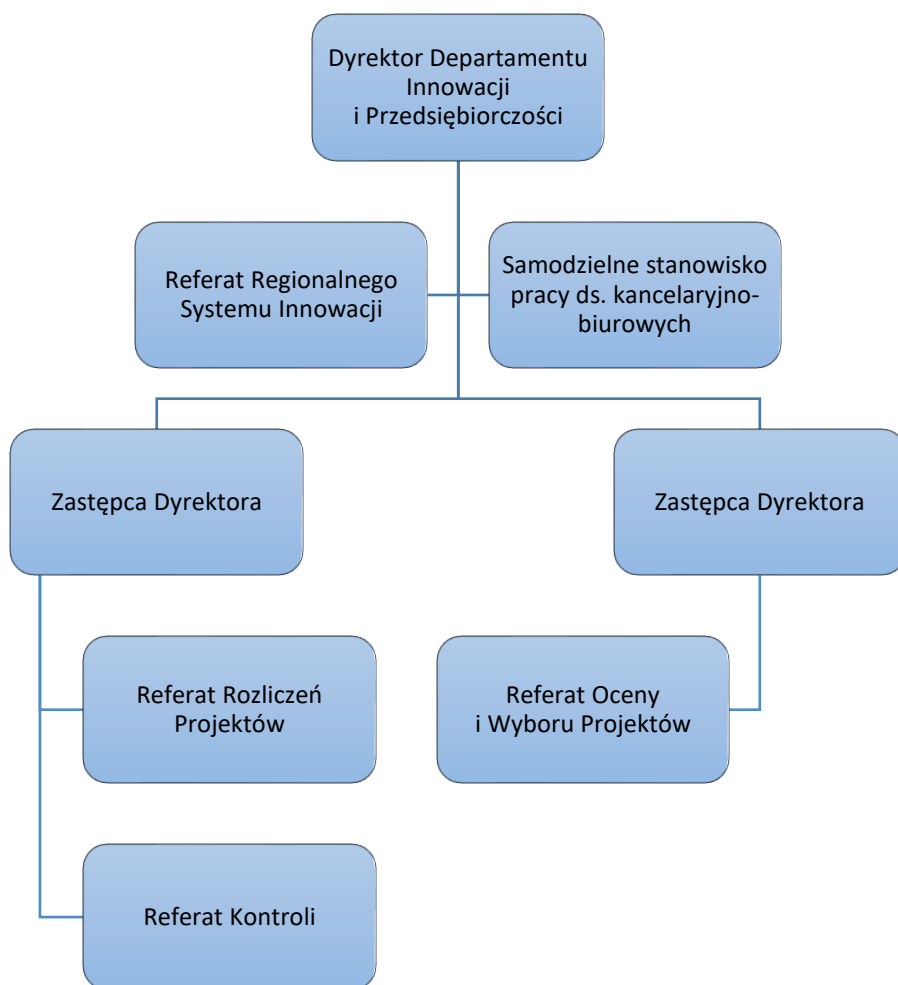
Dyrektor Departamentu Innowacji i Przedsiębiorczości

Referat Regionalnego Systemu Innowacji

Samodzielne stanowisko pracy ds. kancelaryjno-biurowych

Zastępca Dyrektora

Zastępca Dyrektora

Referat Rozliczeń Projektów

Referat Oceny i Wyboru Projektów

Referat Kontroli